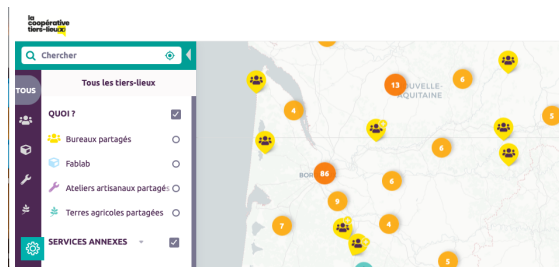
la coopérative tiers-lieux

Chercher

TOUS

Tous les tiers-lieux

QUOI ?

Bureaux partagés

Fablab

Ateliers artisanaux partagés

Terres agricoles partagées

SERVICES ANNEXES

NOUVELLE-AQUITAINE

BOR

13

6

4

6

5

86

6

9

7

4

5